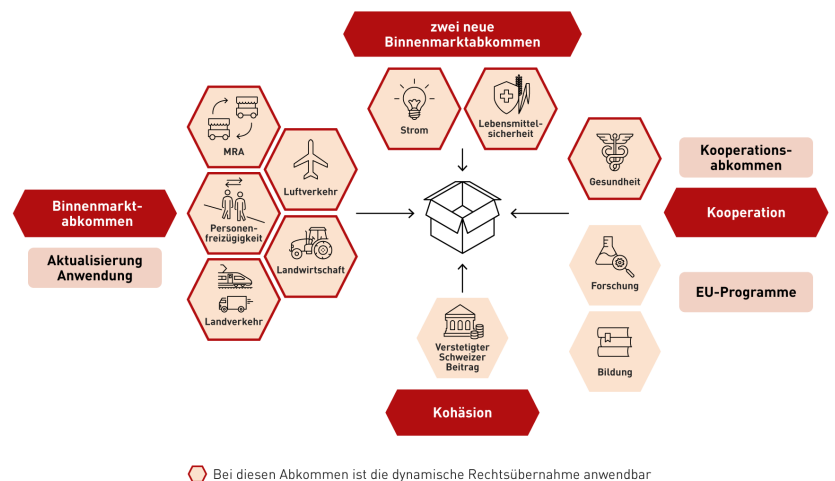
zwei neue Binnenmarktabkommen

Strom

Lebensmittelsicherheit

MRA

Luftverkehr

Personenfreizügigkeit

Landwirtschaft

Landverkehr

Binnenmarktabkommen

Aktualisierung Anwendung

Gesundheit

Kooperationsabkommen

Kooperation

Forschung

EU-Programme

Bildung

Verstetigter Schweizer Beitrag

Kohäsion

Bei diesen Abkommen ist die dynamische Rechtsübernahme anwendbar